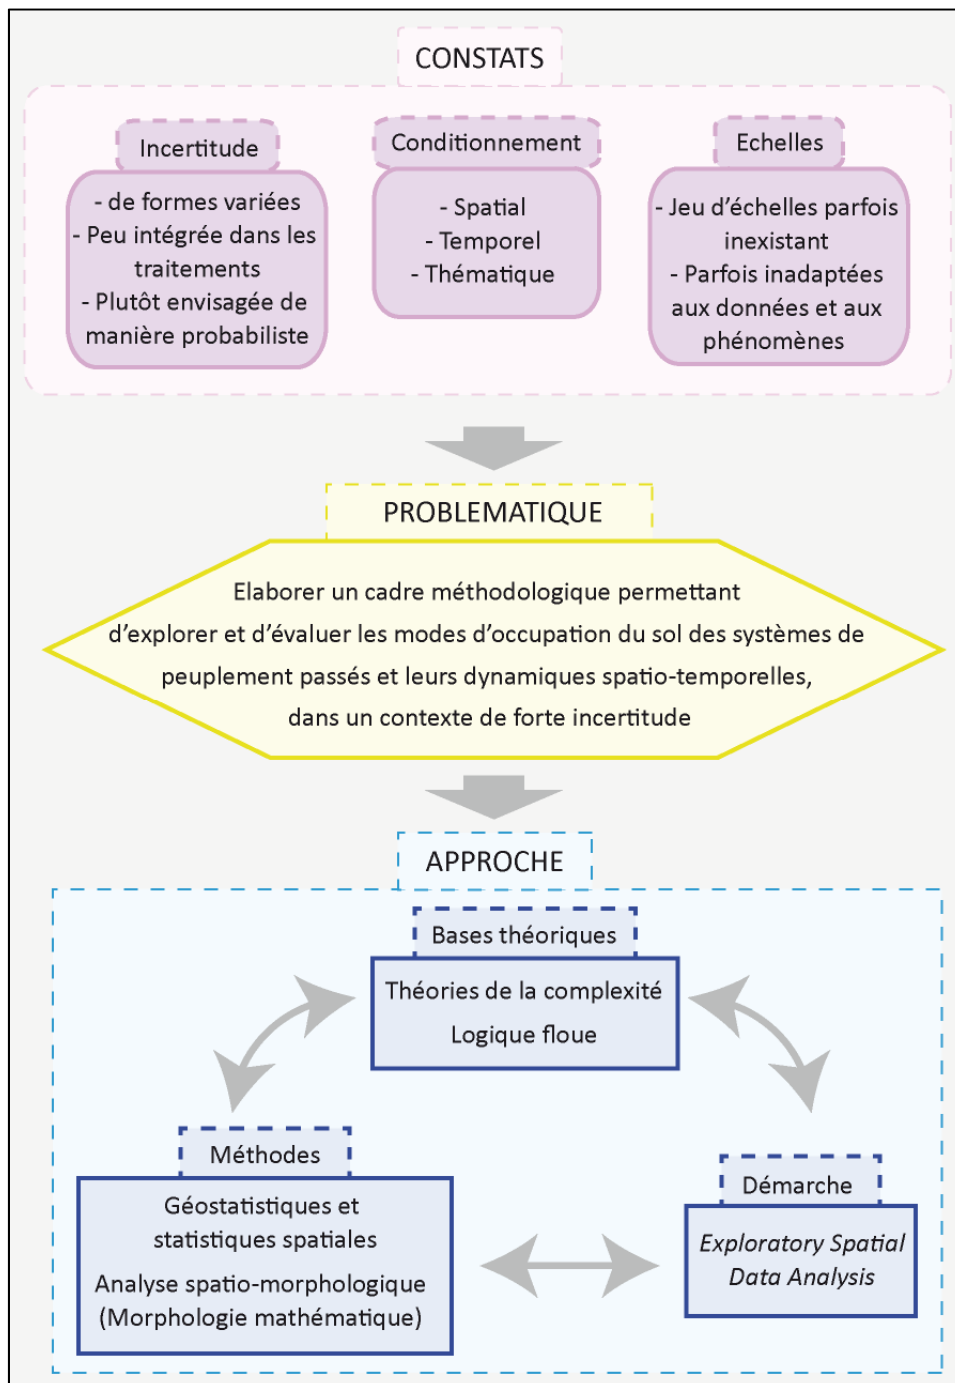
CONSTATS

Incertitude

- de formes variées
- Peu intégrée dans les traitements
- Plutôt envisagée de manière probabiliste

Conditionnement

- Spatial
- Temporel
- Thématique

Echelles

- Jeu d'échelles parfois inexistant
- Parfois inadaptées aux données et aux phénomènes

PROBLEMATIQUE

Elaborer un cadre méthodologique permettant d'explorer et d'évaluer les modes d'occupation du sol des systèmes de peuplement passés et leurs dynamiques spatio-temporelles, dans un contexte de forte incertitude

APPROCHE

Bases théoriques

Théories de la complexité
Logique floue

Méthodes

Géostatistiques et statistiques spatiales
Analyse spatio-morphologique (Morphologie mathématique)

Démarche

Exploratory Spatial Data Analysis